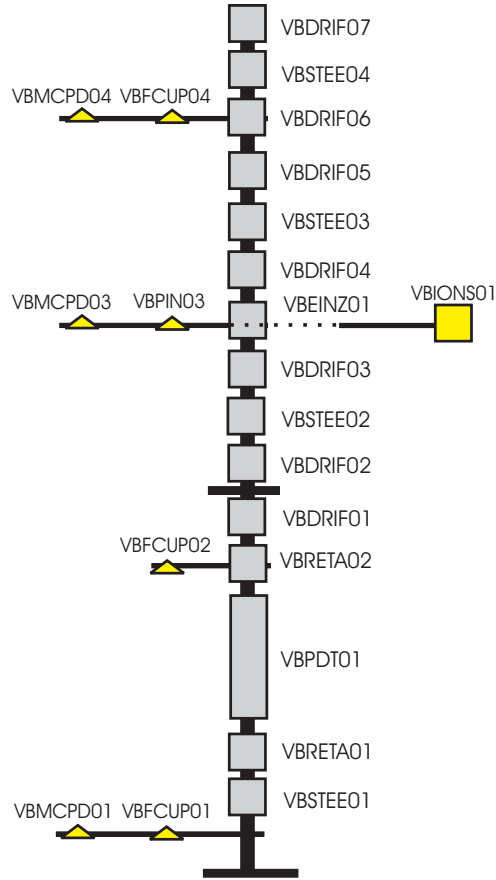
VBDRIF07
VBSTEE04
VBMCPD04 VBFCUP04
VBDRIF06
VBDRIF05
VBSTEE03
VBDRIF04
VBMCPD03 VBPIN03
VBEINZ01
VBIONS01
VBDRIF03
VBSTEE02
VBDRIF02
VBDRIF01
VBFCUP02
VBRETA02
VBPDT01
VBRETA01
VBSTEE01
VBMCPD01 VBFCUP01